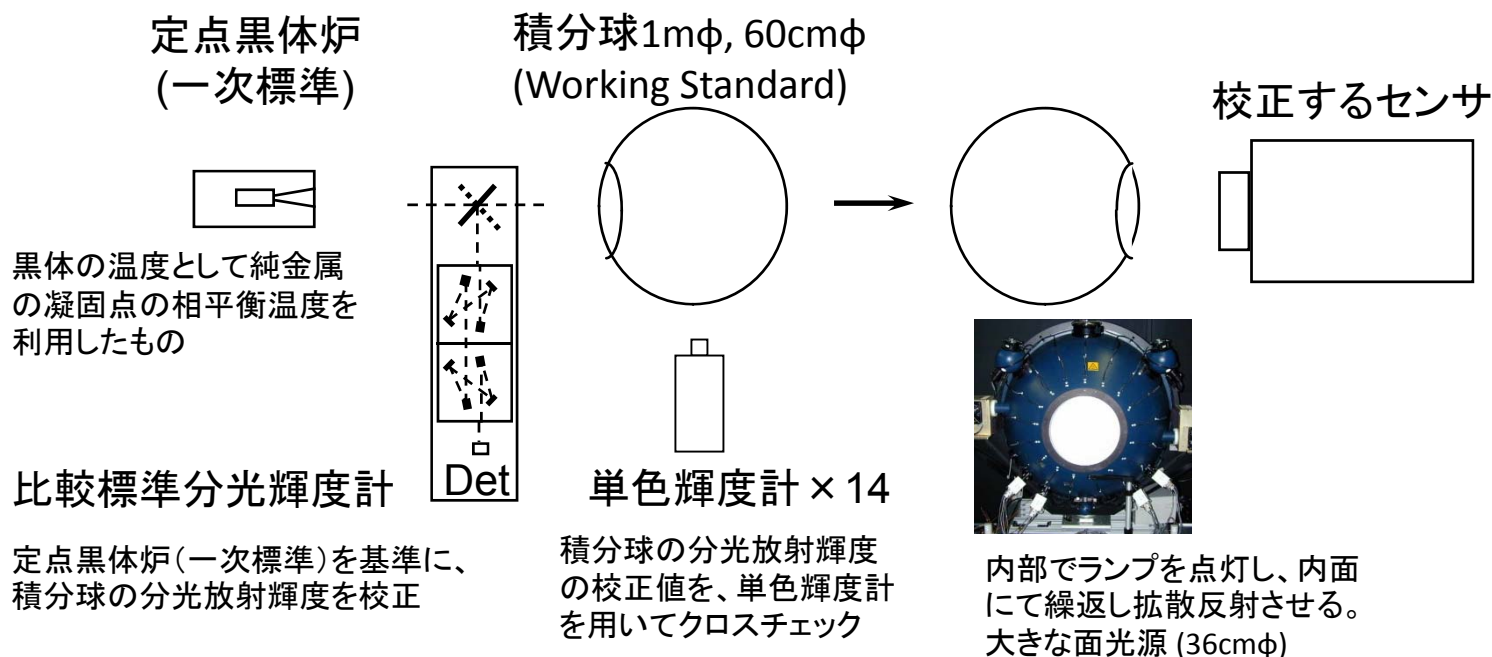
定点黒体炉
(一次標準)

積分球1mϕ, 60cmϕ
(Working Standard)

校正するセンサ

黒体の温度として純金属の凝固点の相平衡温度を利用したもの

Det

比較標準分光輝度計

定点黒体炉(一次標準)を基準に、積分球の分光放射輝度を校正

単色輝度計×14

積分球の分光放射輝度の校正値を、単色輝度計を用いてクロスチェック

内部でランプを点灯し、内面にて繰返し拡散反射させる。
大きな面光源 (36cmϕ)